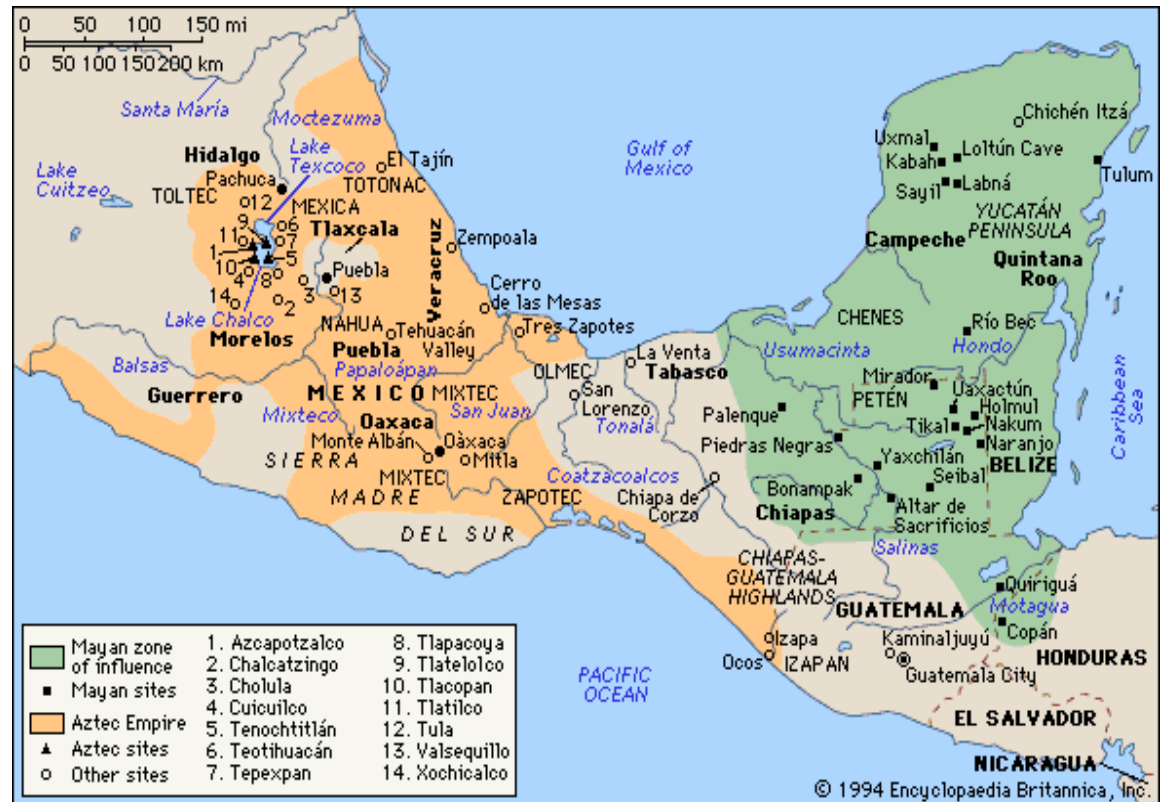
0 50 100 150 mi
0 50 100 150 200 km

Santa María
Moctezuma
Lake Cuitzeo
Hidalgo
Lake Texcoco
El Tajín
Pachuca
TOLTEC
12
TOTONAC
MEXICA
9
6
11
7
Tlaxcala
1
10
5
4
8
Puebla
14
2
3
13
Veracruz
Zempoala
Lake Chalco
Morelos
NAHUA
Tehuacán Valley
Cerro de las Mesas
Tres Zapotes
Puebla
Papaloápan
Balsas
Guerrero
MEXICO
MIXTEC
Mixteco
Oaxaca
San Juan
Monte Albán
Oaxaca
Mitla
SIERRA
MIXTEC
MADRE
ZAPOTEC
DEL SUR
Gulf of Mexico
La Venta
Tabasco
OLMEC
San Lorenzo
Tonalá
Coatzacoalcos
Chiapa de Corzo
Chichén Itzá
Uxmal
Kabah
Loltún Cave
Tulum
Sayil
Labná
YUCATÁN PENINSULA
Campeche
Quintana Roo
CHENES
Río Bec
Usumacinta
Hondo
Mirador
Uaxactún
PETÉN
Holmul
Palenque
Tikal
Nakum
Piedras Negras
Naranjo
Yaxchilán
BELIZE
Seibal
Bonampak
Altar de Sacrificios
Chiapas
Salinas
Caribbean Sea
CHIAPAS-GUATEMALA HIGHLANDS
GUATEMALA
Quiriguá
Motagua
Copán
Izapa
Ocos
IZAPAN
Kaminaljuyú
Guatemala City
HONDURAS
PACIFIC OCEAN
EL SALVADOR
NICARAGUA

Mayan zone of influence
Mayan sites
Aztec Empire
Aztec sites
Other sites

1. Azcapotzalco
2. Chalcatzingo
3. Cholula
4. Cuicuilco
5. Tenochtitlán
6. Teotihuacán
7. Tepexpan
8. Tlapacoya
9. Tlatelolco
10. Tlacopan
11. Tlatilco
12. Tula
13. Valsequillo
14. Xochicalco

© 1994 Encyclopaedia Britannica, Inc.